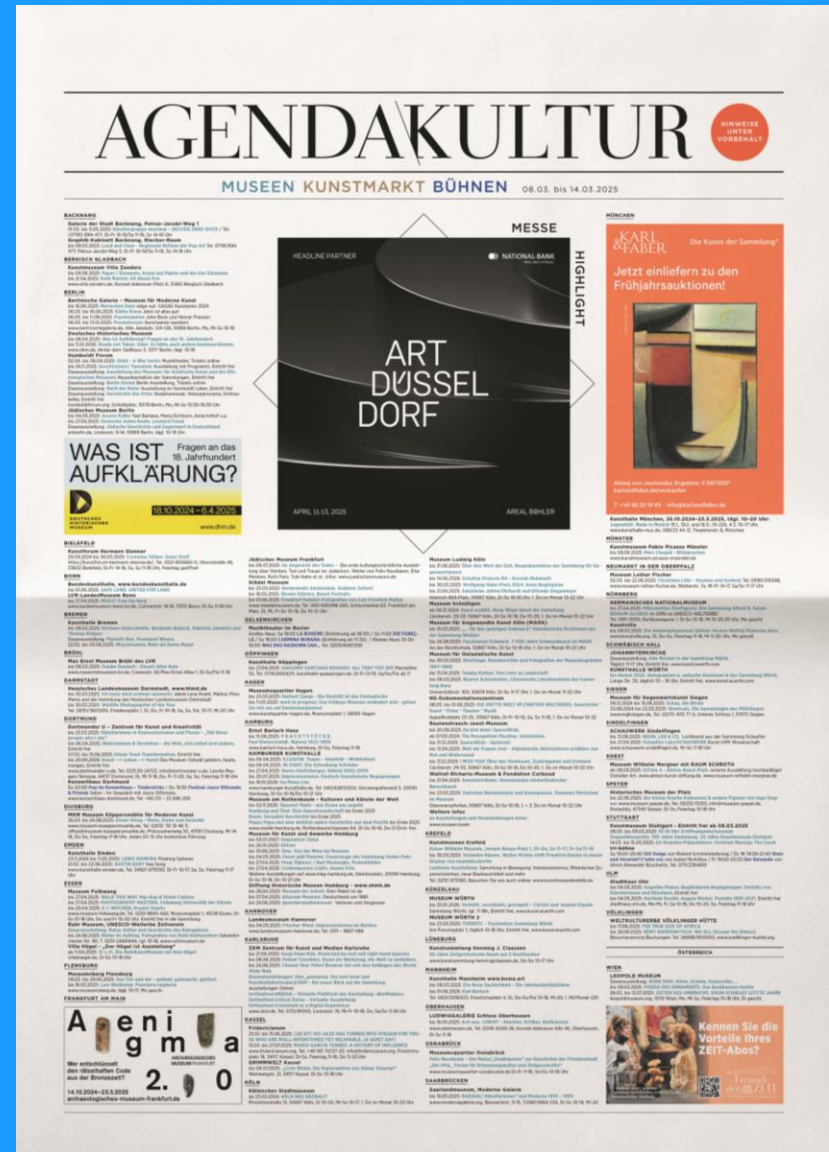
AGENDAKULTUR

HINWEISE UNTER VORBEHALT

MUSEEN KUNSTMARKT BÜHNEN 08.03. bis 14.03.2025

BACKNANG

BERGISCH GLADBACH

BERLIN

WAS IST AUFKLÄRUNG? Fragen an das 18. Jahrhundert

18.10.2024 – 6.4.2025

DEUTSCHES HISTORISCHES MUSEUM

www.dhm.de

BIELEFELD

BONN

BREMEN

BRÜHL

DARMSTADT

DORTMUND

DUISBURG

EMDEN

ESSEN

FLENSBURG

FRANKFURT AM MAIN

Aenigma 2.0

ARCHÄOLOGISCHES MUSEUM FRANKFURT

MESSE

HIGHLIGHT

HEADLINE PARTNER

NATIONAL-BANK

ART DÜSSELDORF

APRIL 11-13, 2025

AREAL BÖHLER

GELSENKIRCHEN

GÖPPINGEN

HAGEN

HAMBURG

HANNOVER

KARLSRUHE

KASSEL

KÖLN

KREFELD

KÜNZELSAU

LÜNEBURG

MANNHEIM

OBERHAUSEN

OSNABRÜCK

SAARBRÜCKEN

MÜNCHEN

KARL & FABER

Die Kunst der Sammlung®

Jetzt einliefern zu den Frühjahrsauktionen!

MÜNSTER

NEUMARKT IN DER OBERPFALZ

NÜRNBERG

SCHWÄBISCH HALL

SIEGEN

SINDELFINGEN

SOEST

SPEYER

STUTTGART

ULM

VÖLKLINGEN

ÖSTERREICH

WIEN

Kennen Sie die Vorteile Ihres ZEIT-Abos?